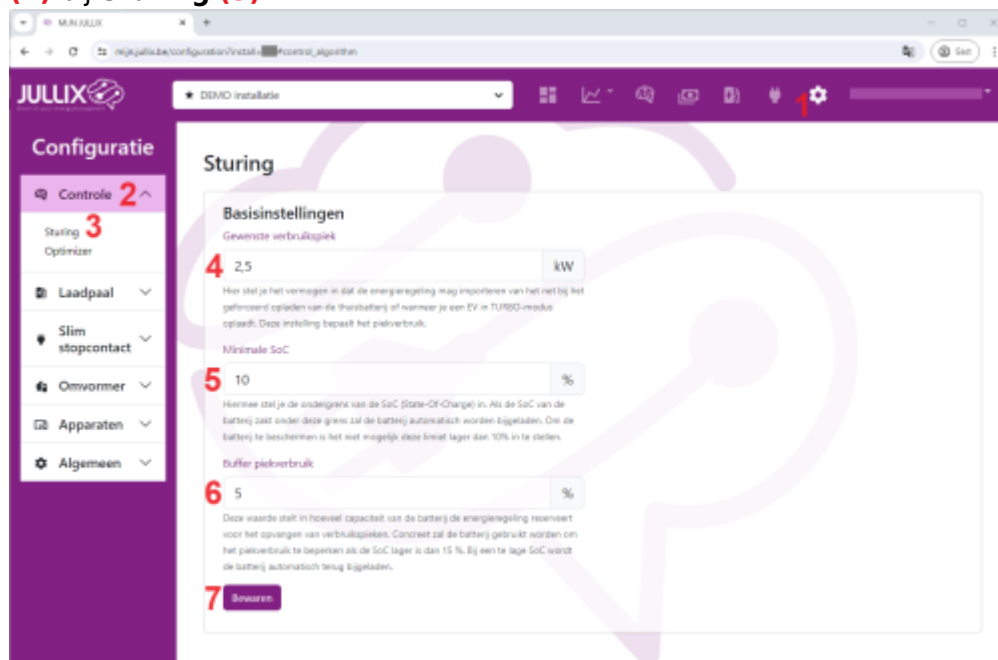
MIJN JULLIX

mijn.jullix.be/configuration?install=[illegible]#control_algorithm

Gast

JULLIX

★ DEMO installatie

1

Configuratie

Controle 2

Sturing 3

Optimizer

Laadpaal

Slim stopcontact

Omvormer

Apparaten

Algemeen

Sturing

Basisinstellingen

Gewenste verbruikspiek

4 2,5 kW

Hier stel je het vermogen in dat de energieregeling mag importeren van het net bij het geforceerd opladen van de thuisbatterij of wanneer je een EV in TURBO-modus oplaadt. Deze instelling bepaalt het piekverbruik.

Minimale SoC

5 10 %

Hiermee stel je de ondergrens van de SoC (State-Of-Charge) in. Als de SoC van de batterij zakt onder deze grens zal de batterij automatisch worden bijgeladen. Om de batterij te beschermen is het niet mogelijk deze limiet lager dan 10% in te stellen.

Buffer piekverbruik

6 5 %

Deze waarde stelt in hoeveel capaciteit van de batterij de energieregeling reserveert voor het opvangen van verbruikspieken. Concreet zal de batterij gebruikt worden om het piekverbruik te beperken als de SoC lager is dan 15 %. Bij een te lage SoC wordt de batterij automatisch terug bijgeladen.

7 Bewaren